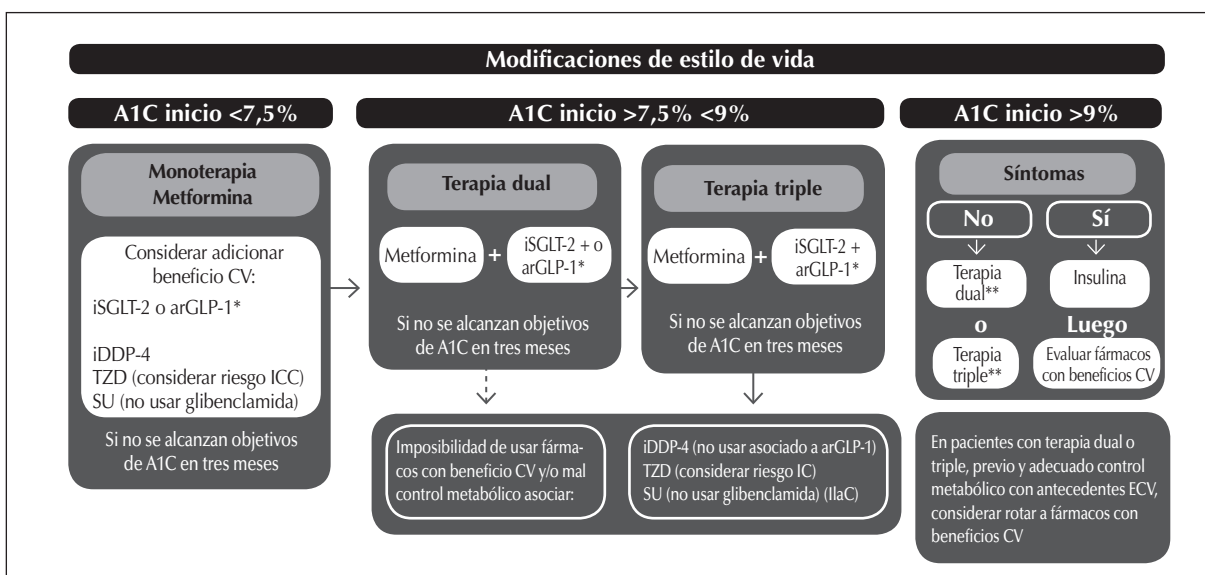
Modificaciones de estilo de vida

A1C inicio <7,5%

Monoterapia Metformina

Considerar adicionar beneficio CV:
iSGLT-2 o arGLP-1*

iDDP-4
TZD (considerar riesgo ICC)
SU (no usar glibenclamida)

Si no se alcanzan objetivos de A1C en tres meses

A1C inicio >7,5% <9%

Terapia dual

Metformina + iSGLT-2 + o arGLP-1*

Si no se alcanzan objetivos de A1C en tres meses

Terapia triple

Metformina + iSGLT-2 + arGLP-1*

Si no se alcanzan objetivos de A1C en tres meses

Imposibilidad de usar fármacos con beneficio CV y/o mal control metabólico asociar:

iDDP-4 (no usar asociado a arGLP-1)
TZD (considerar riesgo IC)
SU (no usar glibenclamida) (IIaC)

A1C inicio >9%

Síntomas

No

Terapia dual**

o

Terapia triple**

Sí

Insulina

Luego

Evaluar fármacos con beneficios CV

En pacientes con terapia dual o triple, previo y adecuado control metabólico con antecedentes ECV, considerar rotar a fármacos con beneficios CV